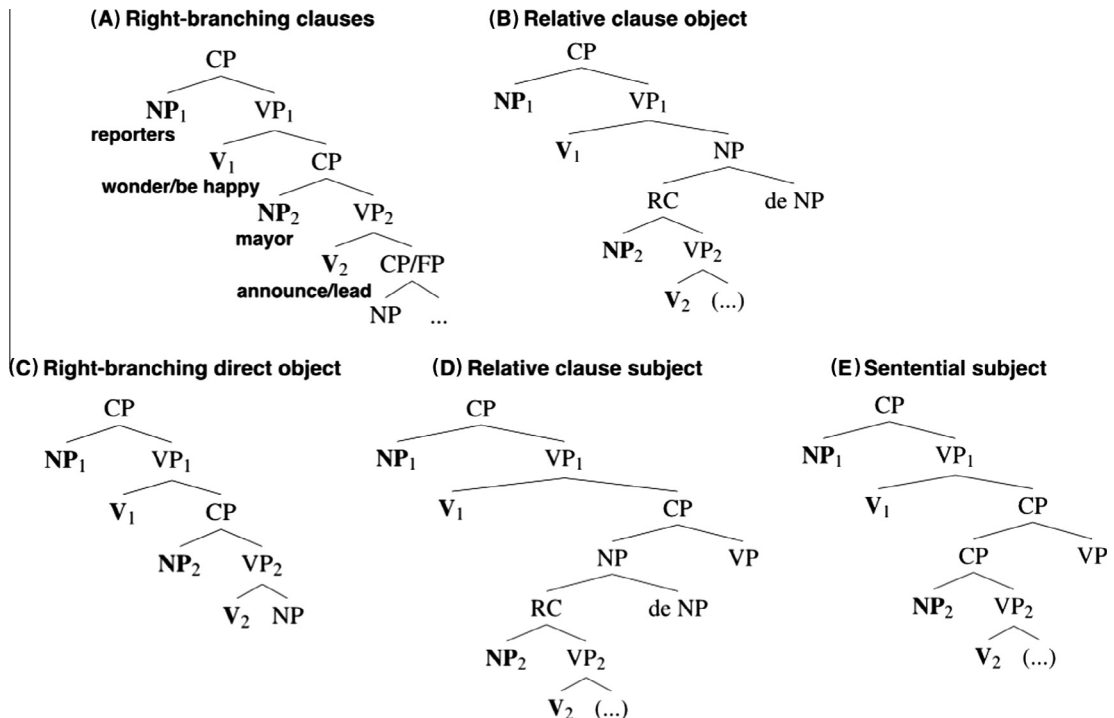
(A) Right-branching clauses

CP
$NP_1$ $VP_1$
reporters
$V_1$ CP
wonder/be happy
$NP_2$ $VP_2$
mayor
$V_2$ CP/FP
announce/lead
NP ...

(B) Relative clause object

CP
$NP_1$ $VP_1$
$V_1$ NP
RC de NP
$NP_2$ $VP_2$
$V_2$ (...)

(C) Right-branching direct object

CP
$NP_1$ $VP_1$
$V_1$ CP
$NP_2$ $VP_2$
$V_2$ NP

(D) Relative clause subject

CP
$NP_1$ $VP_1$
$V_1$ CP
NP VP
RC de NP
$NP_2$ $VP_2$
$V_2$ (...)

(E) Sentential subject

CP
$NP_1$ $VP_1$
$V_1$ CP
CP VP
$NP_2$ $VP_2$
$V_2$ (...)